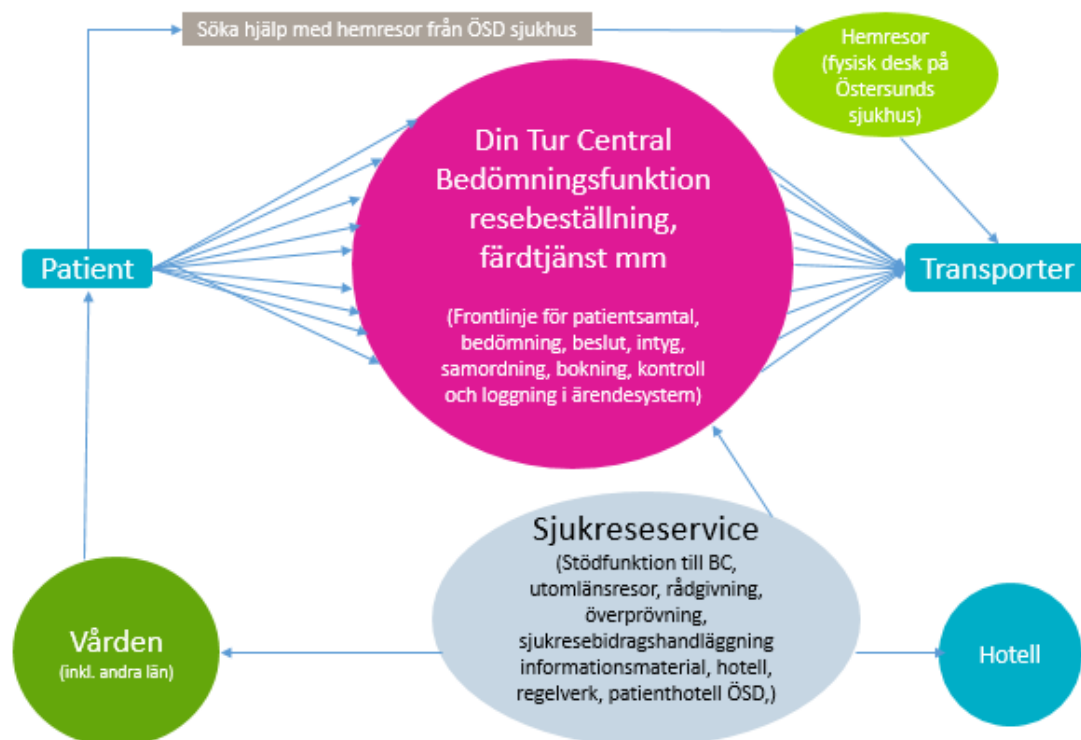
Söka hjälp med hemresor från ÖSD sjukhus

Hemresor (fysisk desk på Östersunds sjukhus)

Patient

Din Tur Central
Bedömningsfunktion resebeställning, färdtjänst mm

(Frontlinje för patientsamtal, bedömning, beslut, intyg, samordning, bokning, kontroll och loggning i ärendesystem)

Transporter

Sjukreseservice
(Stödfunktion till BC, utomlänsresor, rådgivning, överprövning, sjukresebidragshandläggning informationsmaterial, hotell, regelverk, patienthotell ÖSD,)

Vården
(inkl. andra län)

Hotell